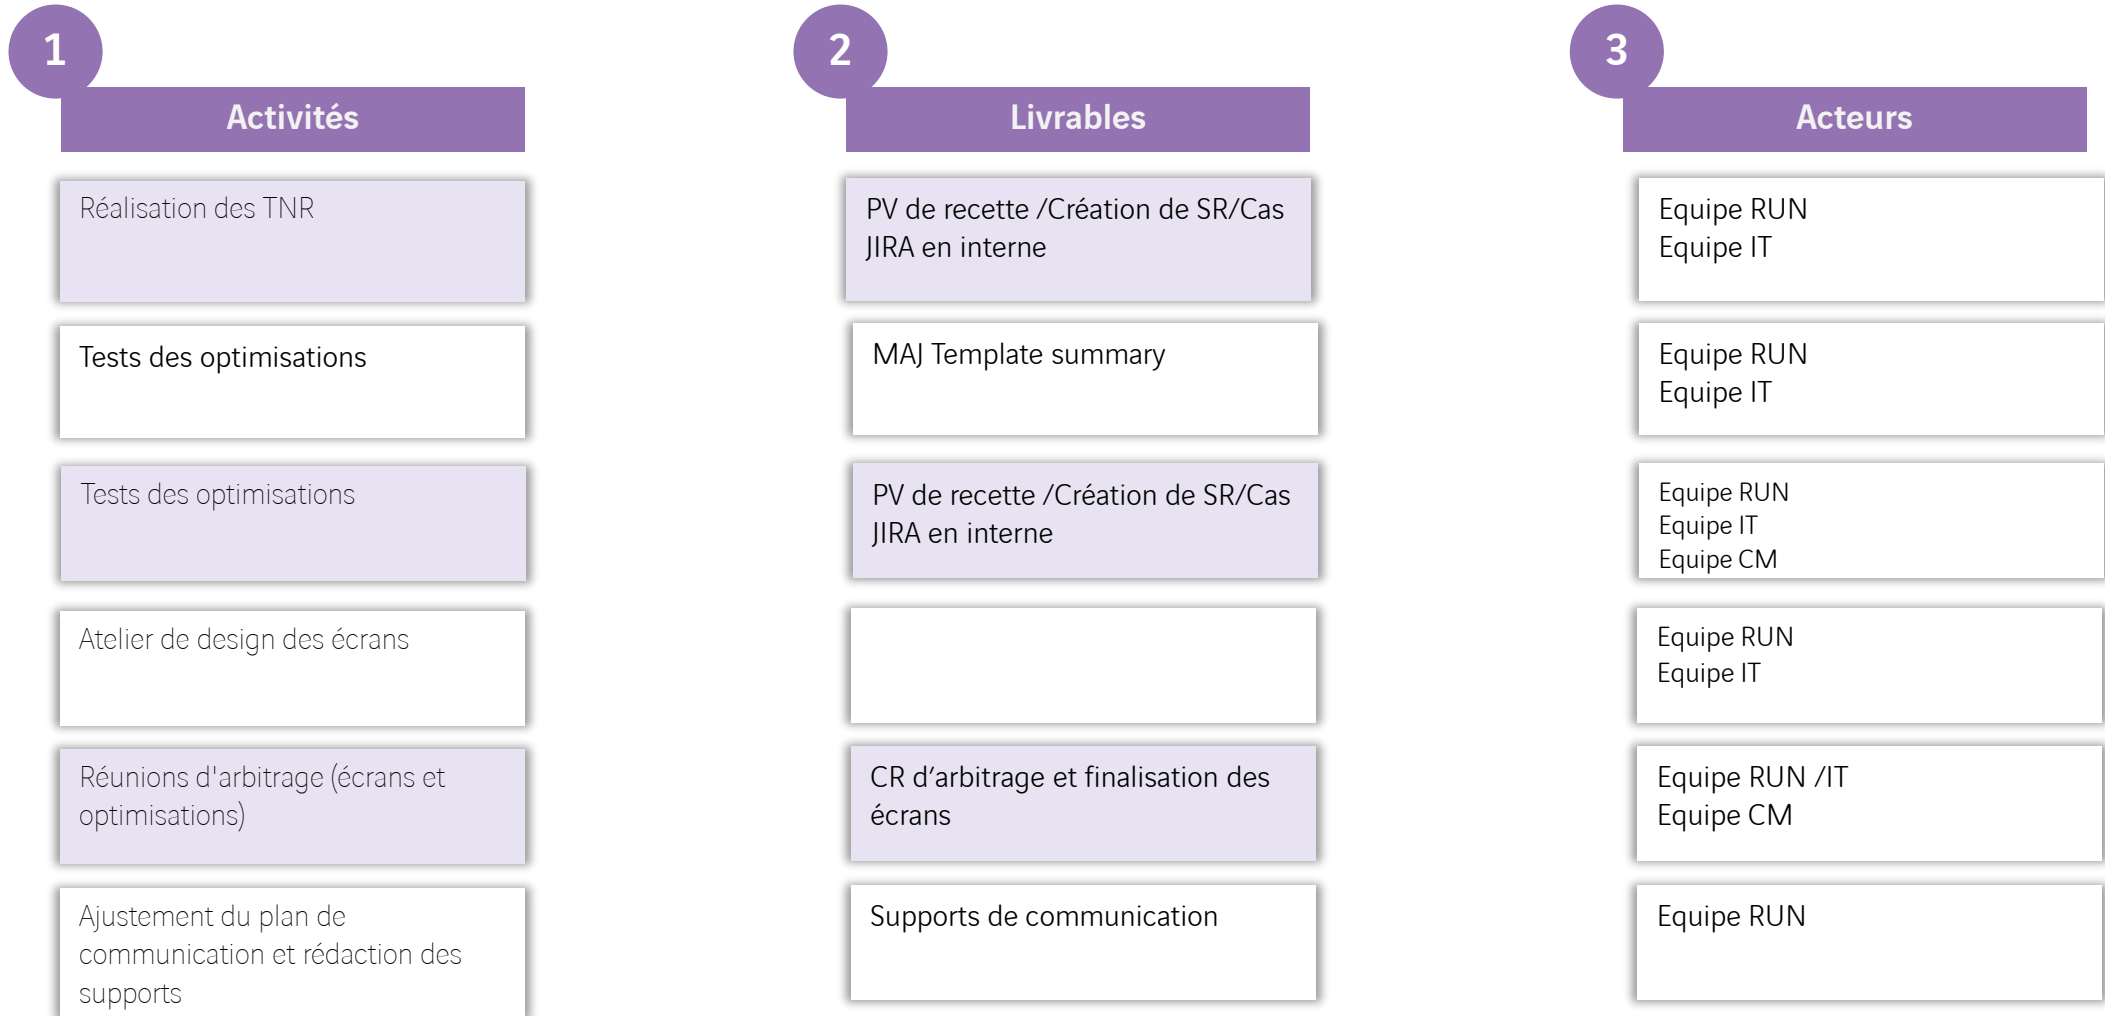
1

Activités

Réalisation des TNR

Tests des optimisations

Tests des optimisations

Atelier de design des écrans

Réunions d'arbitrage (écrans et optimisations)

Ajustement du plan de communication et rédaction des supports

2

Livrables

PV de recette /Création de SR/Cas JIRA en interne

MAJ Template summary

PV de recette /Création de SR/Cas JIRA en interne

CR d’arbitrage et finalisation des écrans

Supports de communication

3

Acteurs

Equipe RUN
Equipe IT

Equipe RUN
Equipe IT

Equipe RUN
Equipe IT
Equipe CM

Equipe RUN
Equipe IT

Equipe RUN /IT
Equipe CM

Equipe RUN